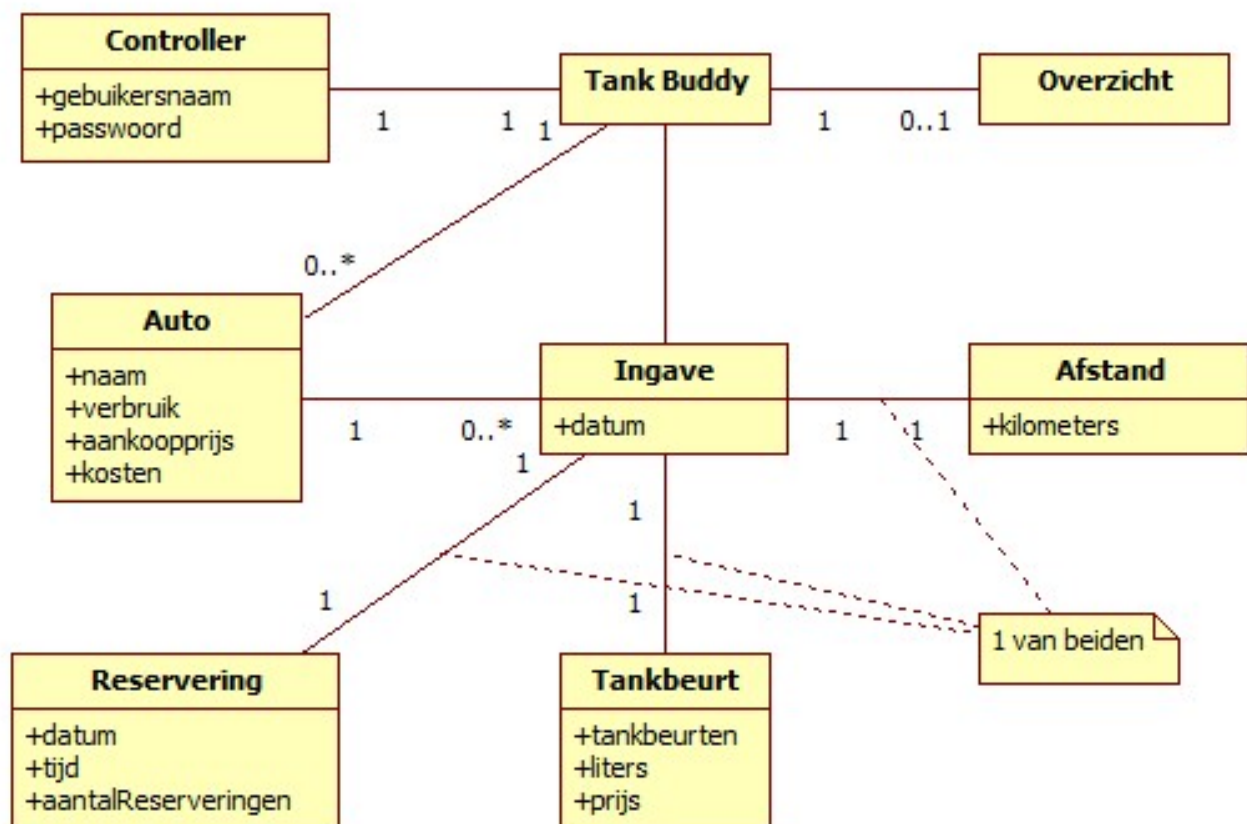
Controller
+gebuikersnaam
+passwoord

1

1

Tank Buddy

1

1

0..1

Overzicht

0..*

Auto
+naam
+verbruik
+aankoopprijs
+kosten

1

0..*

Ingave
+datum

1

1

Afstand
+kilometers

1

1

1

1

1 van beiden

Reservering
+datum
+tijd
+aantalReserveringen

Tankbeurt
+tankbeurten
+liters
+prijs